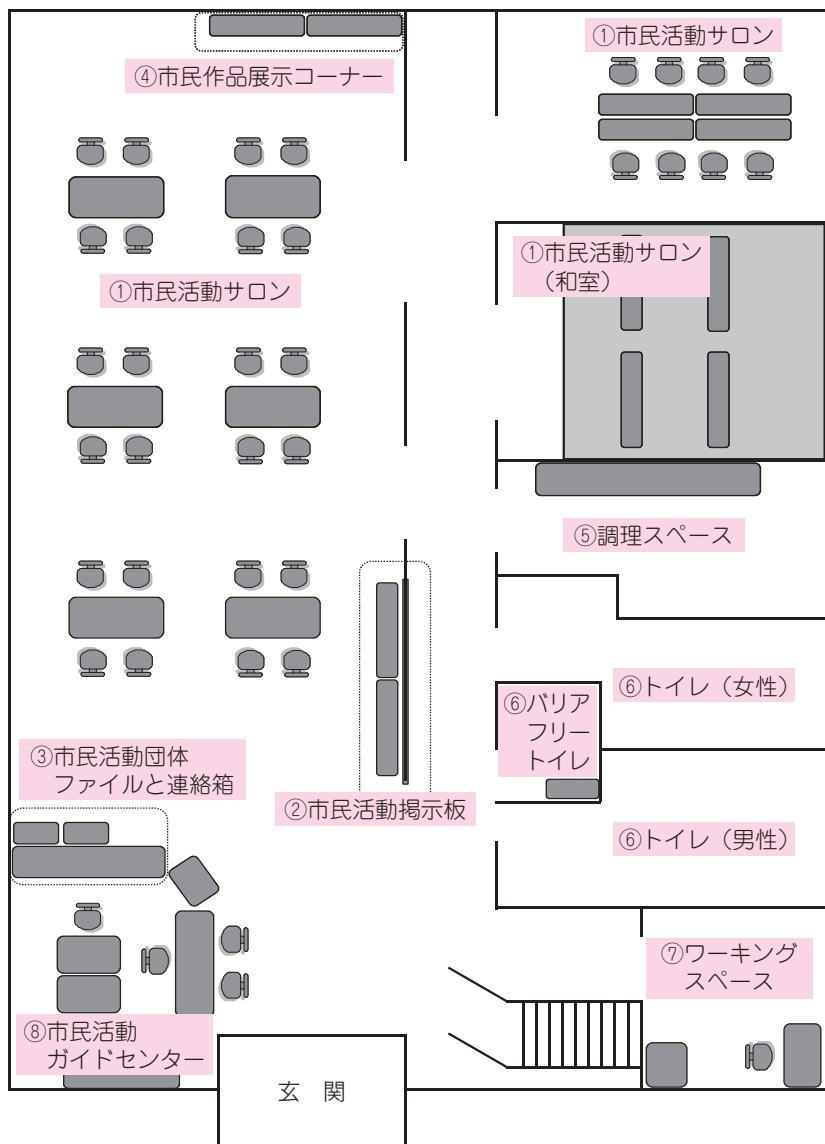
④市民作品展示コーナー

①市民活動サロン

①市民活動サロン

①市民活動サロン（和室）

⑤調理スペース

⑥バリアフリートイレ

⑥トイレ（女性）

⑥トイレ（男性）

③市民活動団体ファイルと連絡箱

②市民活動掲示板

⑦ワーキングスペース

⑧市民活動ガイドセンター

玄 関